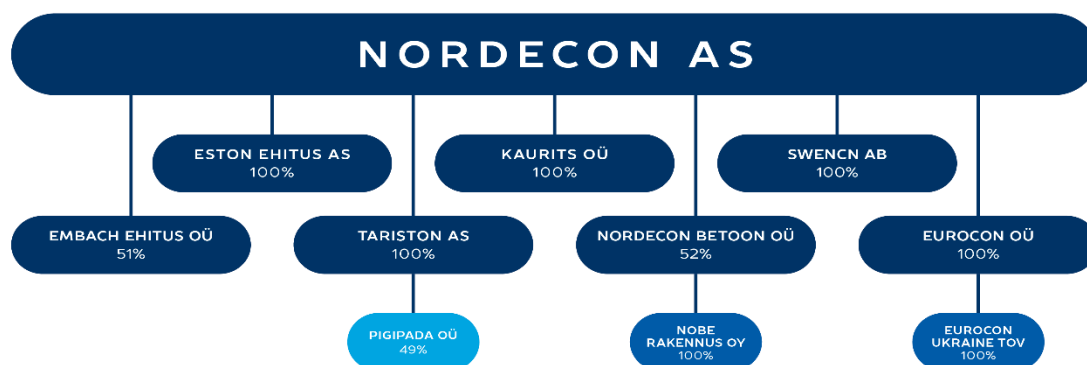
NORDECON AS

ESTON EHITUS AS
100%

KAURITS OÜ
100%

SWENCN AB
100%

EMBACH EHITUS OÜ
51%

TARISTON AS
100%

NORDECON BETOON OÜ
52%

EUROCON OÜ
100%

PIGIPADA OÜ
49%

NOBE RAKENNUS OY
100%

EUROCON UKRAINE TOV
100%